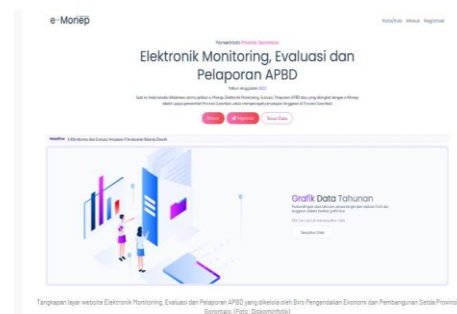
e-Monep

Kota/Kab About Register

Pemerintah Provinsi Gorontalo

Elektronik Monitoring, Evaluasi dan Pelaporan APBD

Tahun Anggaran 2021

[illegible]

Masuk Register Show Data

Headline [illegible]

Grafik Data Tahunan

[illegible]

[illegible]

Tangkapan layar website Elektronik Monitoring, Evaluasi dan Pelaporan APBD yang dikelola oleh Biro Pengendalian Ekonomi dan Pembangunan Setda Provinsi Gorontalo. (Foto: Diskominfotik)